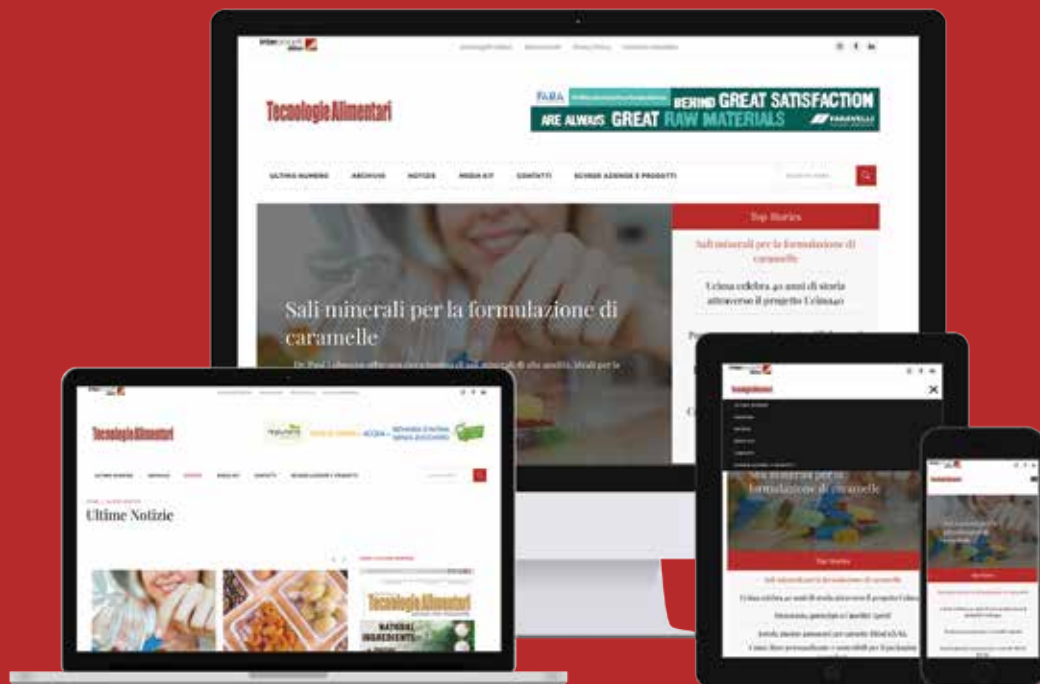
Tecnologie Alimentari

BEHIND GREAT SATISFACTION ARE ALWAYS GREAT RAW MATERIALS

FARAVELLI

ULTIMO NUMERO ARCHIVIO NOTIZIE MEDIA KIT CONTATTI SCHEDE AZIENDE E PRODOTTI

Top Stories

Sali minerali per la formulazione di caramelle

Ucima celebra 40 anni di storia attraverso il progetto Ucima40

Sali minerali per la formulazione di caramelle

Dr. Paul Lohmann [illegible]

Tecnologie Alimentari

ULTIMO NUMERO ARCHIVIO NOTIZIE MEDIA KIT CONTATTI SCHEDE AZIENDE E PRODOTTI

Ultime Notizie

Tecnologie Alimentari

NATURAL INGREDIENTS

Tecnologie Alimentari

Sali minerali per la formulazione di caramelle

Top Stories

Sali minerali per la formulazione di caramelle

Ucima celebra 40 anni di storia attraverso il progetto Ucima40

Tecnologie Alimentari

Top Stories